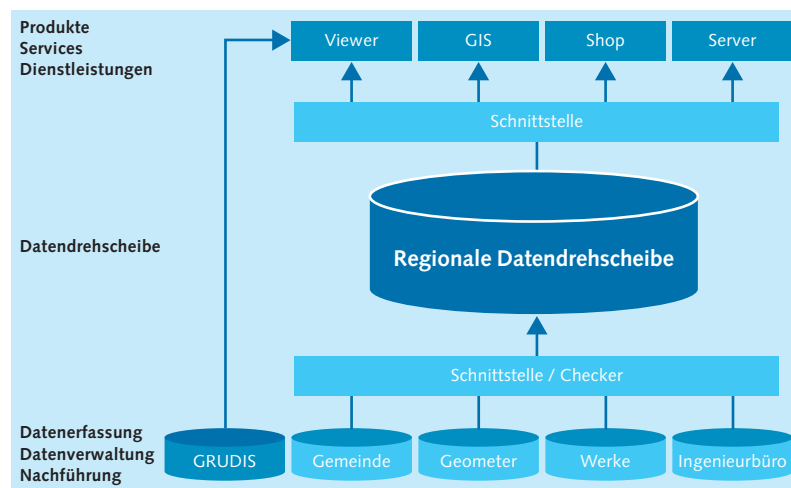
Produkte
Services
Dienstleistungen

Viewer

GIS

Shop

Server

Schnittstelle

Datendrehscheibe

Regionale Datendrehscheibe

Schnittstelle / Checker

Datenerfassung
Datenverwaltung
Nachführung

GRUDIS

Gemeinde

Geometer

Werke

Ingenieurbüro